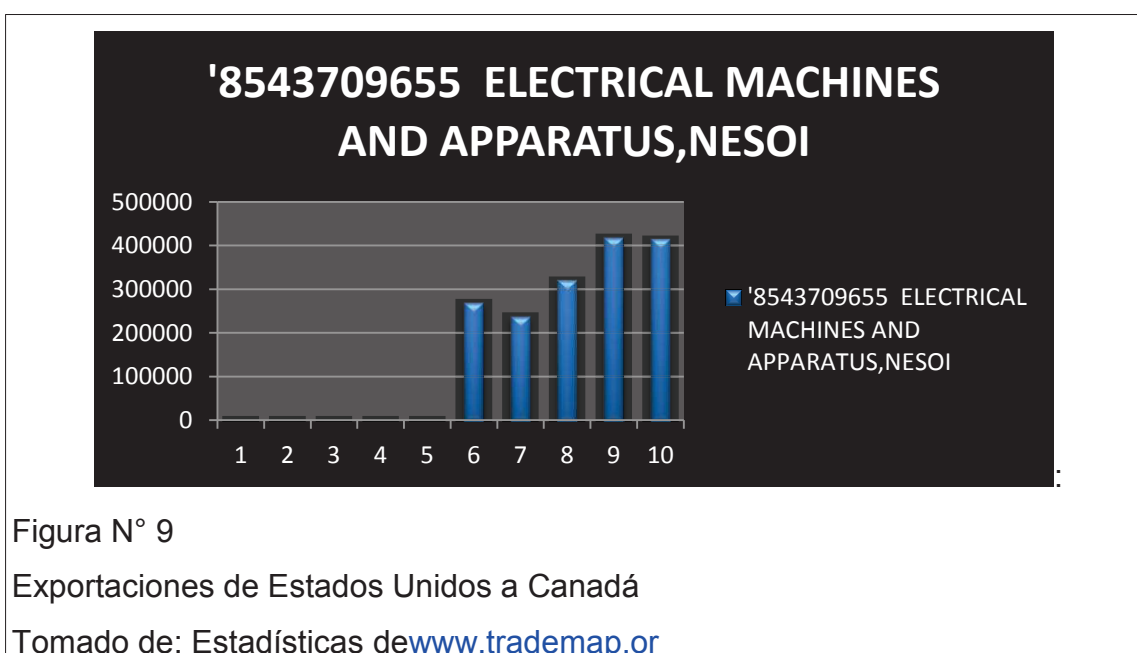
'8543709655 ELECTRICAL MACHINES AND APPARATUS,NESOI

500000
400000
300000
200000
100000
0

1 2 3 4 5 6 7 8 9 10

'8543709655 ELECTRICAL MACHINES AND APPARATUS,NESOI

:

Figura N° 9

Exportaciones de Estados Unidos a Canadá

Tomado de: Estadísticas dewww.trademap.or